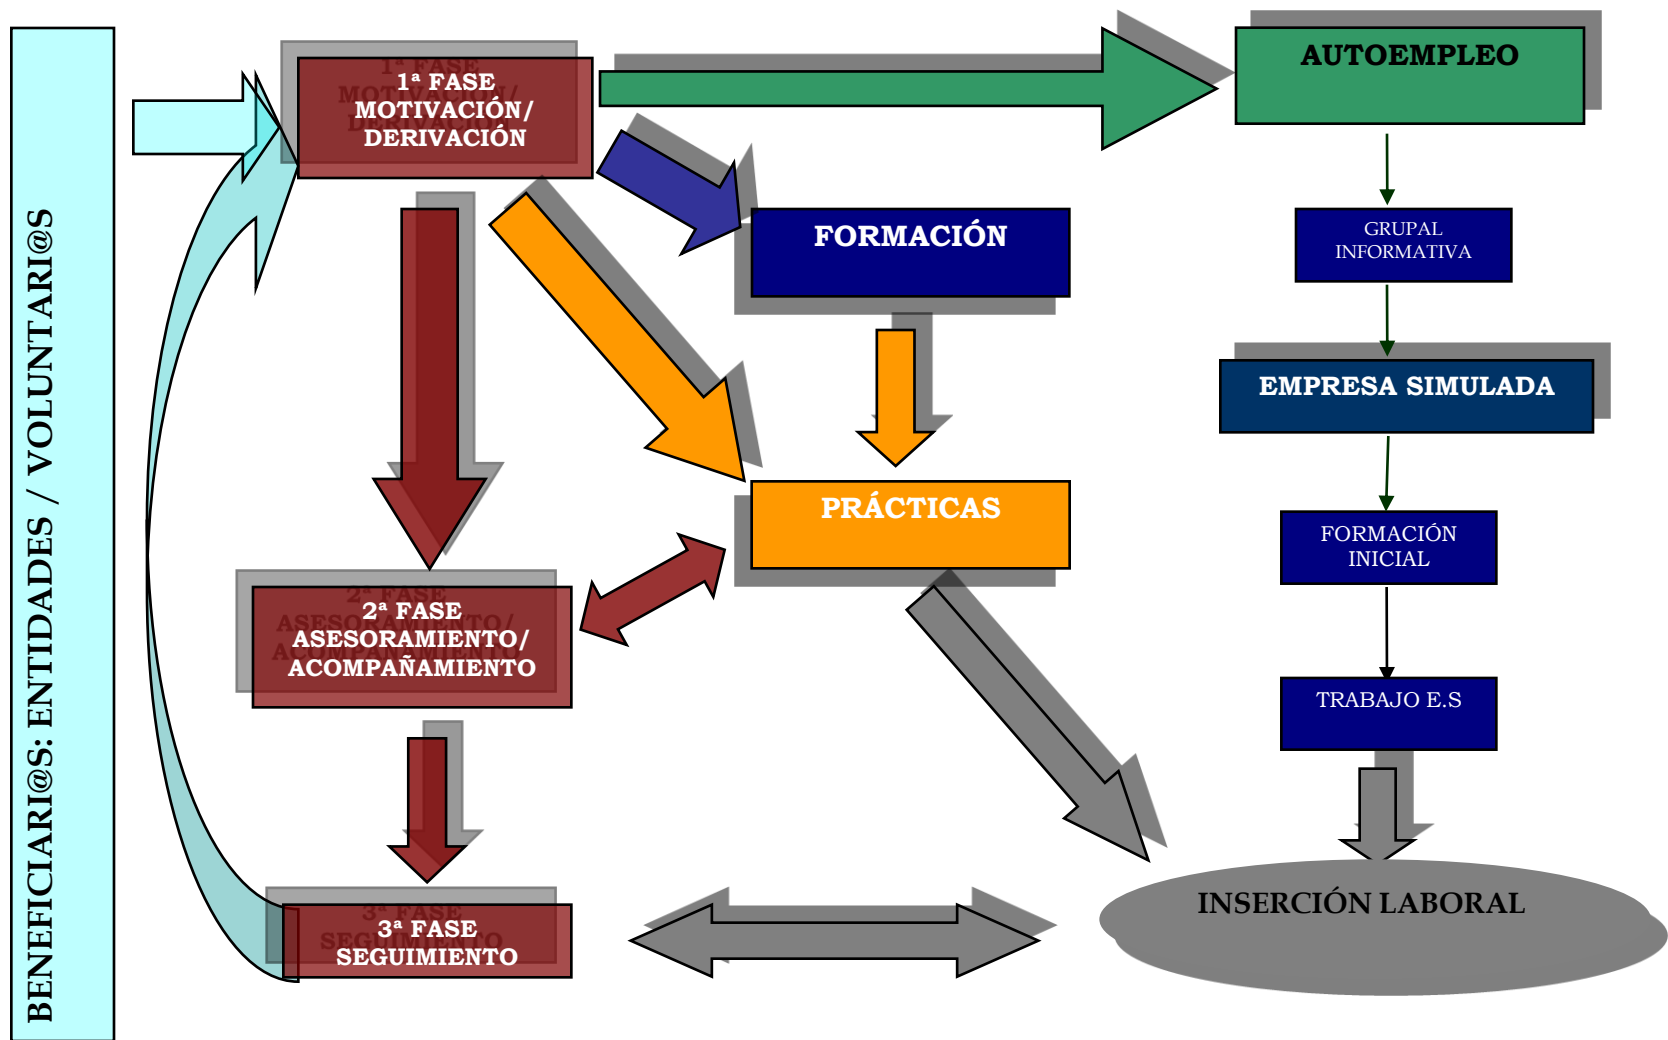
BENEFICIARI@S: ENTIDADES / VOLUNTARI@S

1ª FASE
MOTIVACIÓN/
DERIVACIÓN

AUTOEMPLEO

FORMACIÓN

GRUPAL
INFORMATIVA

EMPRESA SIMULADA

PRÁCTICAS

FORMACIÓN
INICIAL

2ª FASE
ASESORAMIENTO/
ACOMPAÑAMIENTO

TRABAJO E.S

3ª FASE
SEGUIMIENTO

INSERCIÓN LABORAL